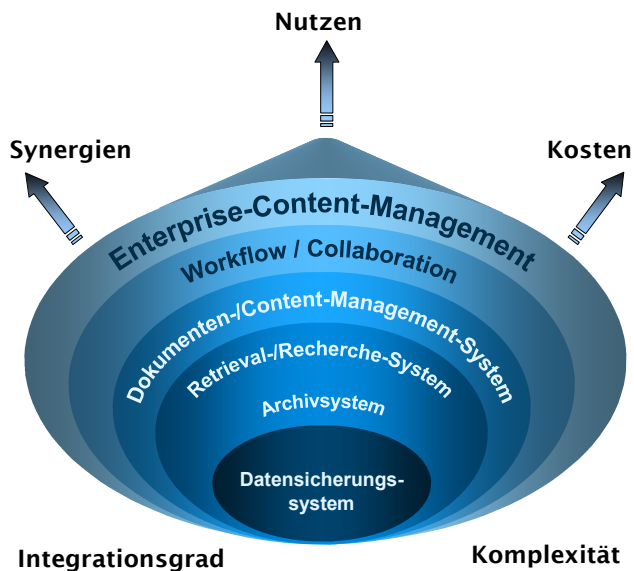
Nutzen

Synergien

Kosten

Enterprise-Content-Management

Workflow / Collaboration

Dokumenten-/Content-Management-System

Retrieval-/Recherche-System

Archivsystem

Datensicherungssystem

Integrationsgrad

Komplexität